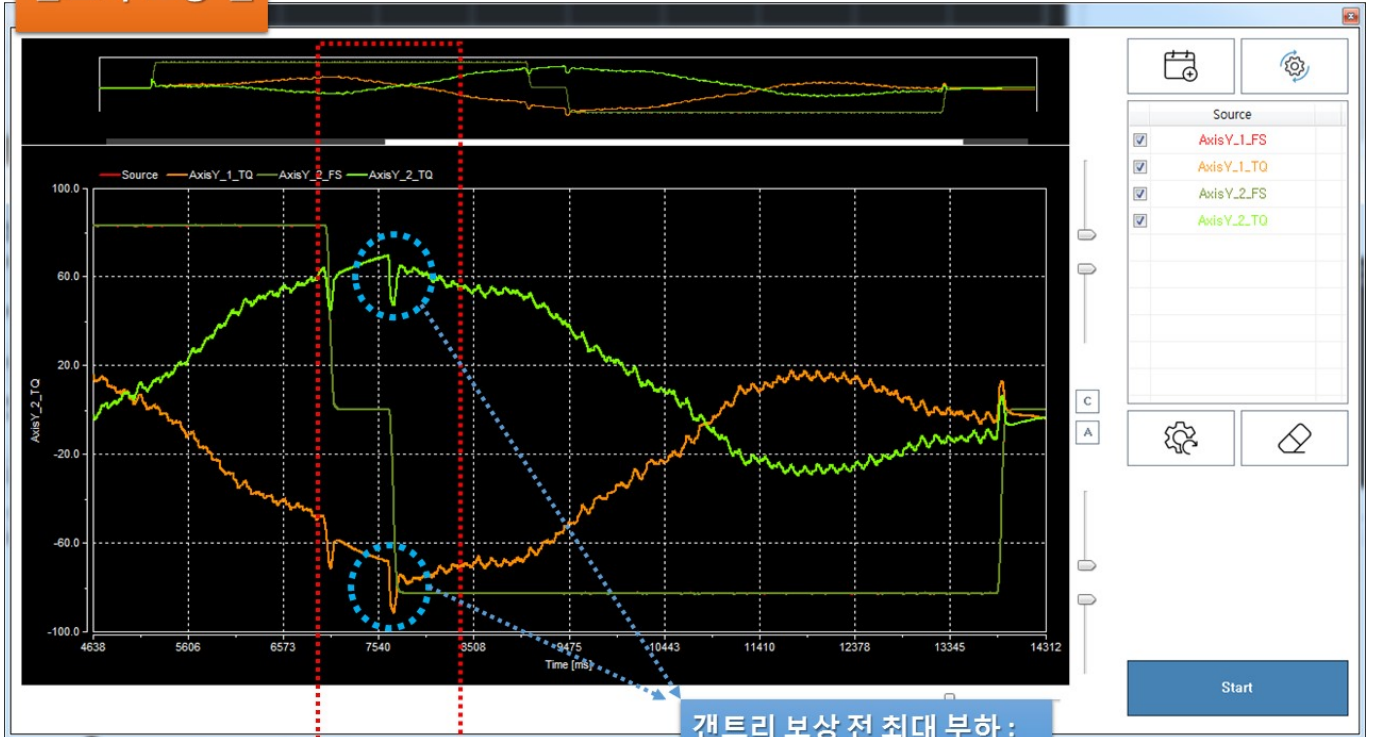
Source
AxisY_1_FS
AxisY_1_TQ
AxisY_2_FS
AxisY_2_TQ

Source AxisY_1_TQ AxisY_2_FS AxisY_2_TQ

100.0
60.0
20.0
-20.0
-60.0
-100.0

AxisY_2_TQ

4638 5606 6573 7540 8508 9475 10443 11410 12378 13345 14312

Time [ms]

C
A

Start

갠트리 보상 전 최대 부하 :